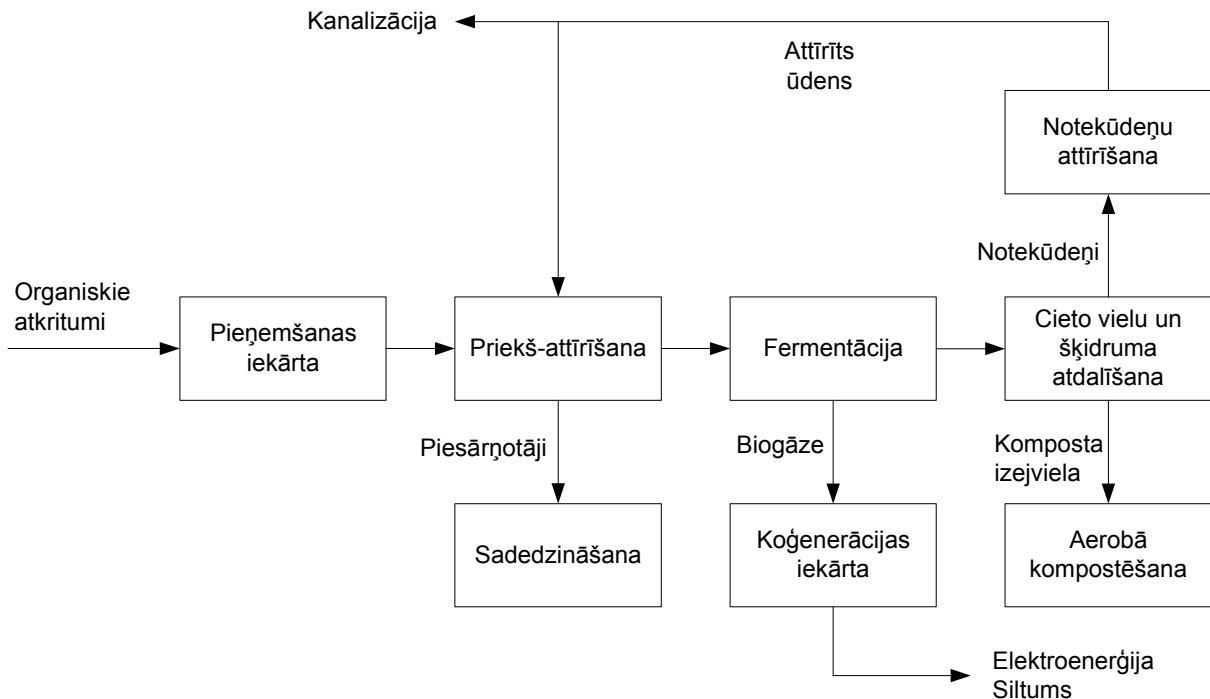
Kanalizācija

Attīrīts ūdens

Notekūdeņu attīrīšana

Notekūdeņi

Organiskie atkritumi

Pieņemšanas iekārta

Priekš-attīrīšana

Fermentācija

Cieto vielu un šķidruma atdalīšana

Piesārņotāji

Biogāze

Komposta izejviela

Sadedzināšana

Koģenerācijas iekārta

Aerobā kompostēšana

Elektroenerģija
Siltums